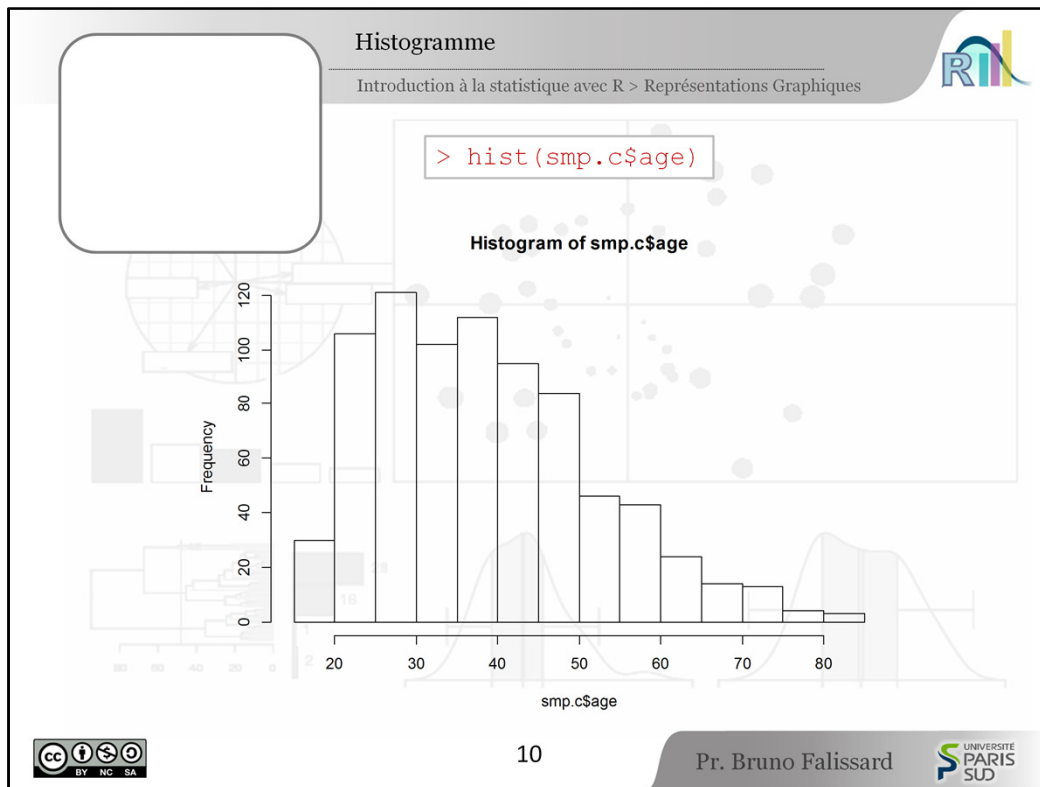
Histogramme

Introduction à la statistique avec R > Représentations Graphiques

> hist(smp.c$age)

Histogram of smp.c$age

Frequency

0
20
40
60
80
100
120

20
30
40
50
60
70
80

smp.c$age

BY NC SA

10

Pr. Bruno Falissard

UNIVERSITÉ PARIS SUD